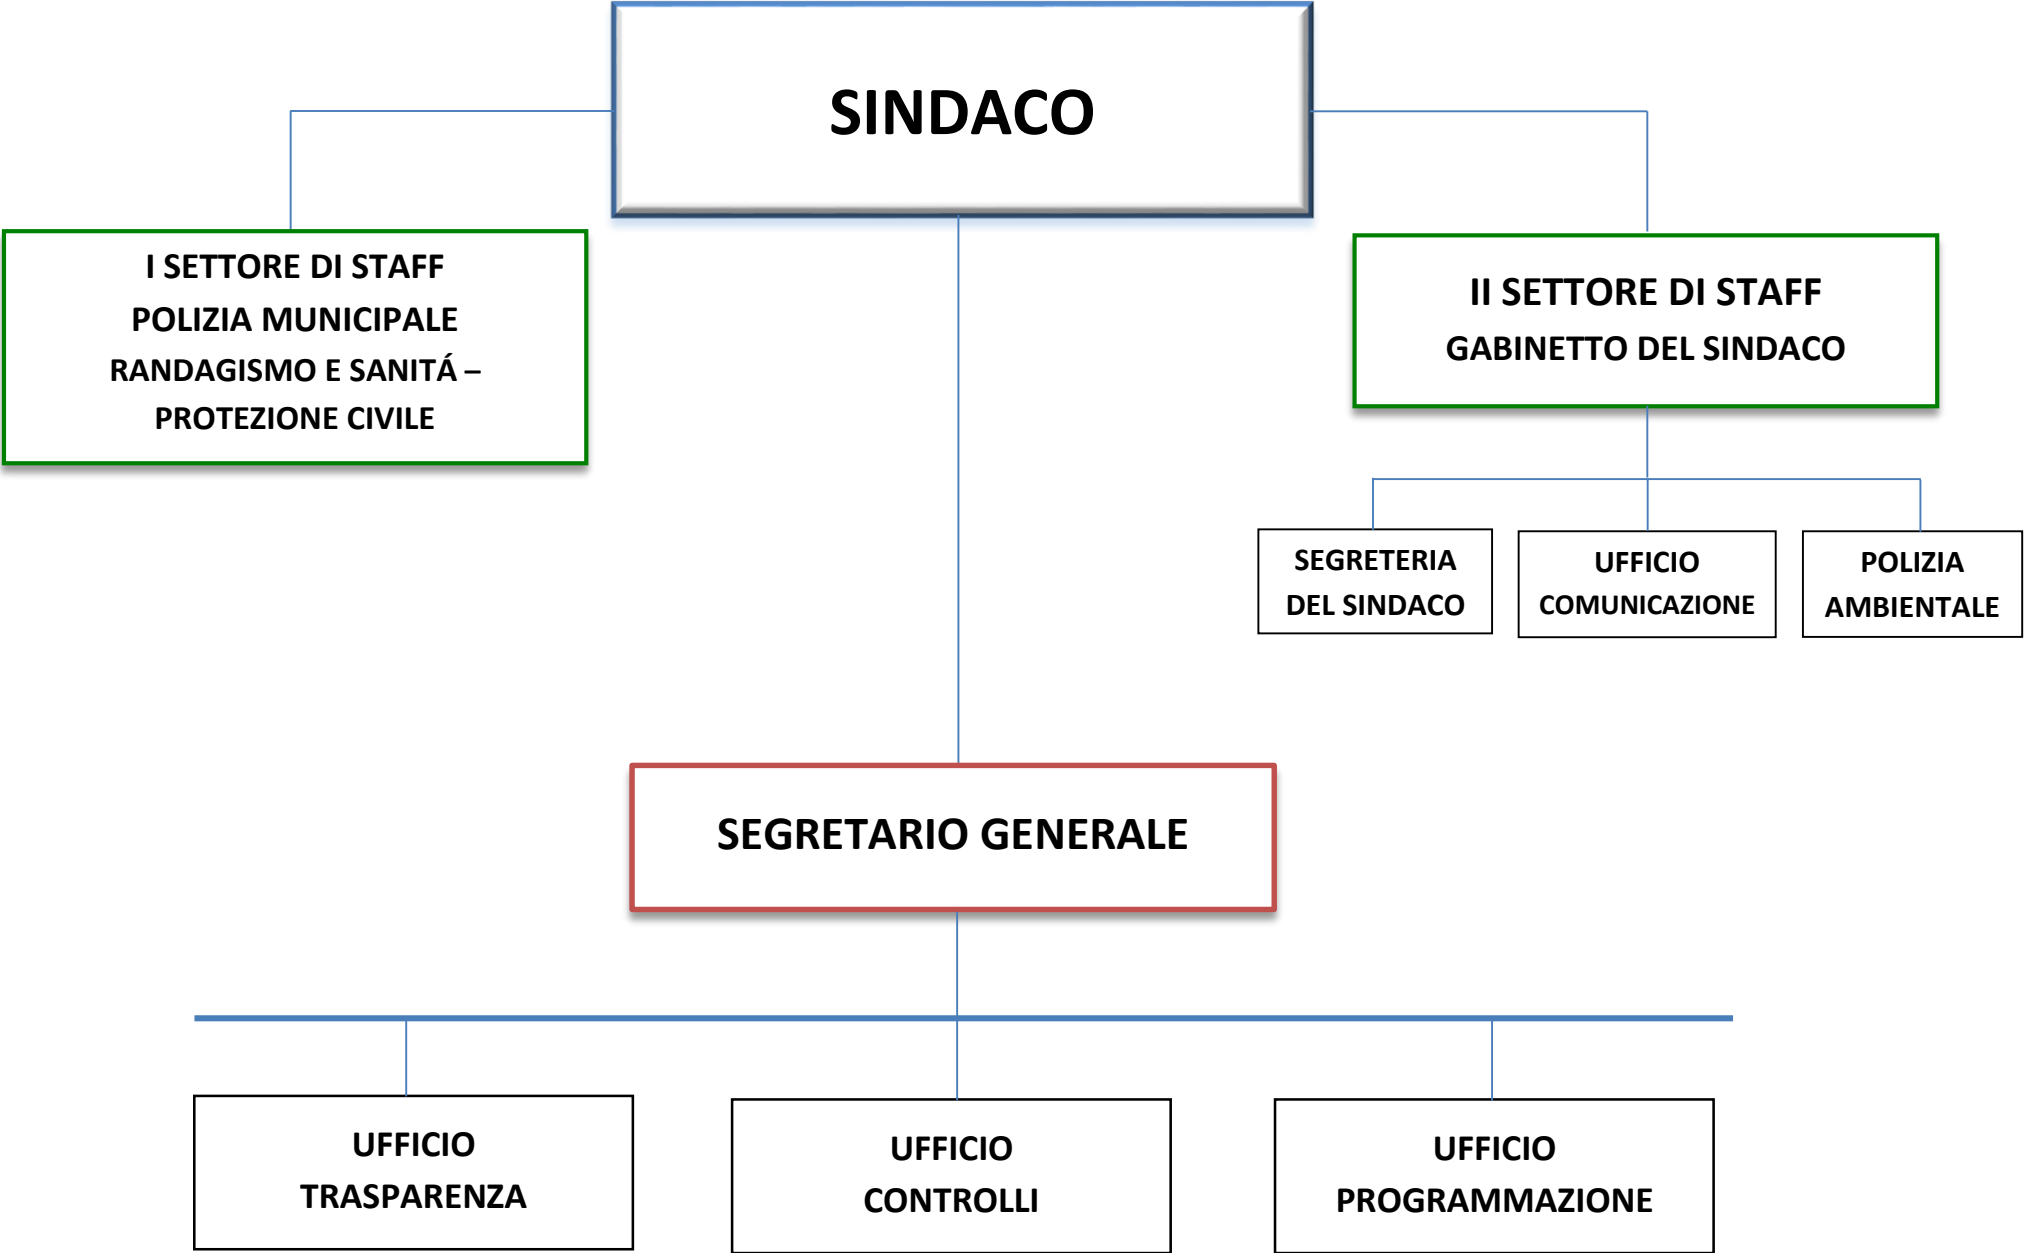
SINDACO

I SETTORE DI STAFF
POLIZIA MUNICIPALE
RANDAGISMO E SANITÁ –
PROTEZIONE CIVILE

II SETTORE DI STAFF
GABINETTO DEL SINDACO

SEGRETERIA DEL SINDACO

UFFICIO COMUNICAZIONE

POLIZIA AMBIENTALE

SEGRETARIO GENERALE

UFFICIO TRASPARENZA

UFFICIO CONTROLLI

UFFICIO PROGRAMMAZIONE